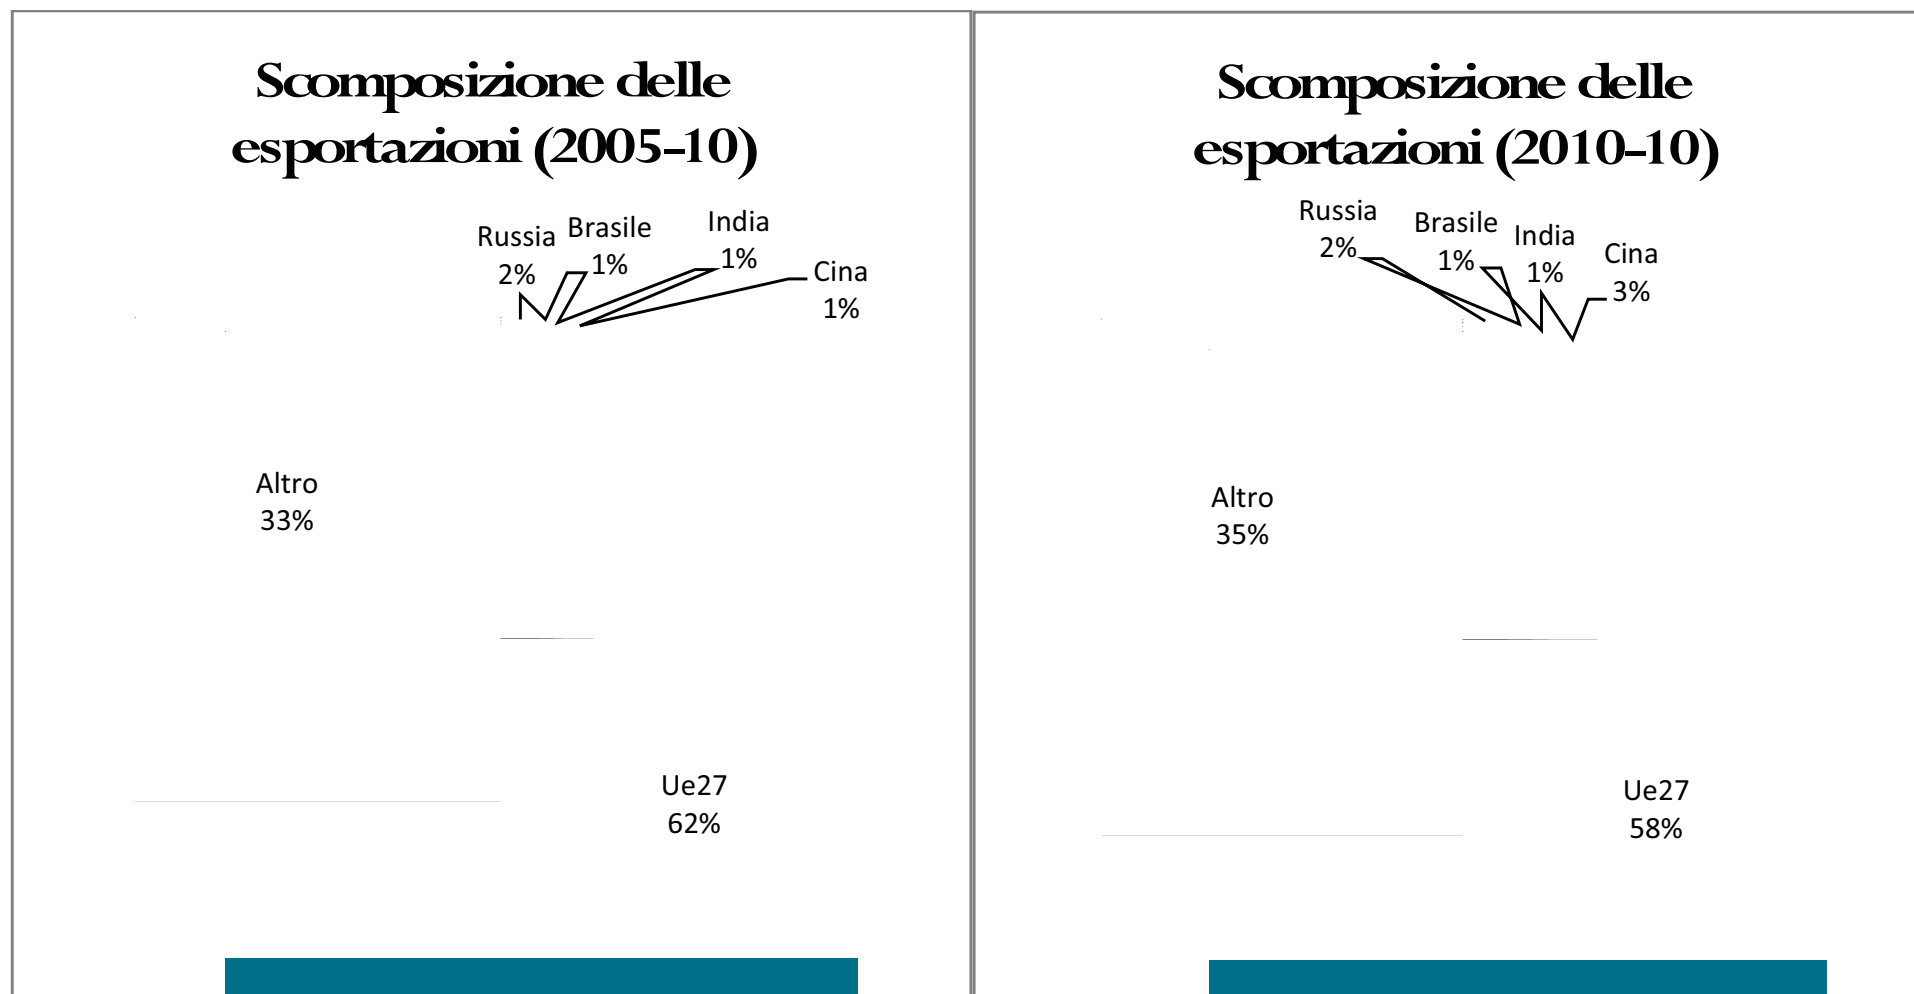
Scomposizione delle esportazioni (2005-10)

Russia 2%
Brasile 1%
India 1%
Cina 1%
Altro 33%
Ue27 62%

Scomposizione delle esportazioni (2010-10)

Russia 2%
Brasile 1%
India 1%
Cina 3%
Altro 35%
Ue27 58%